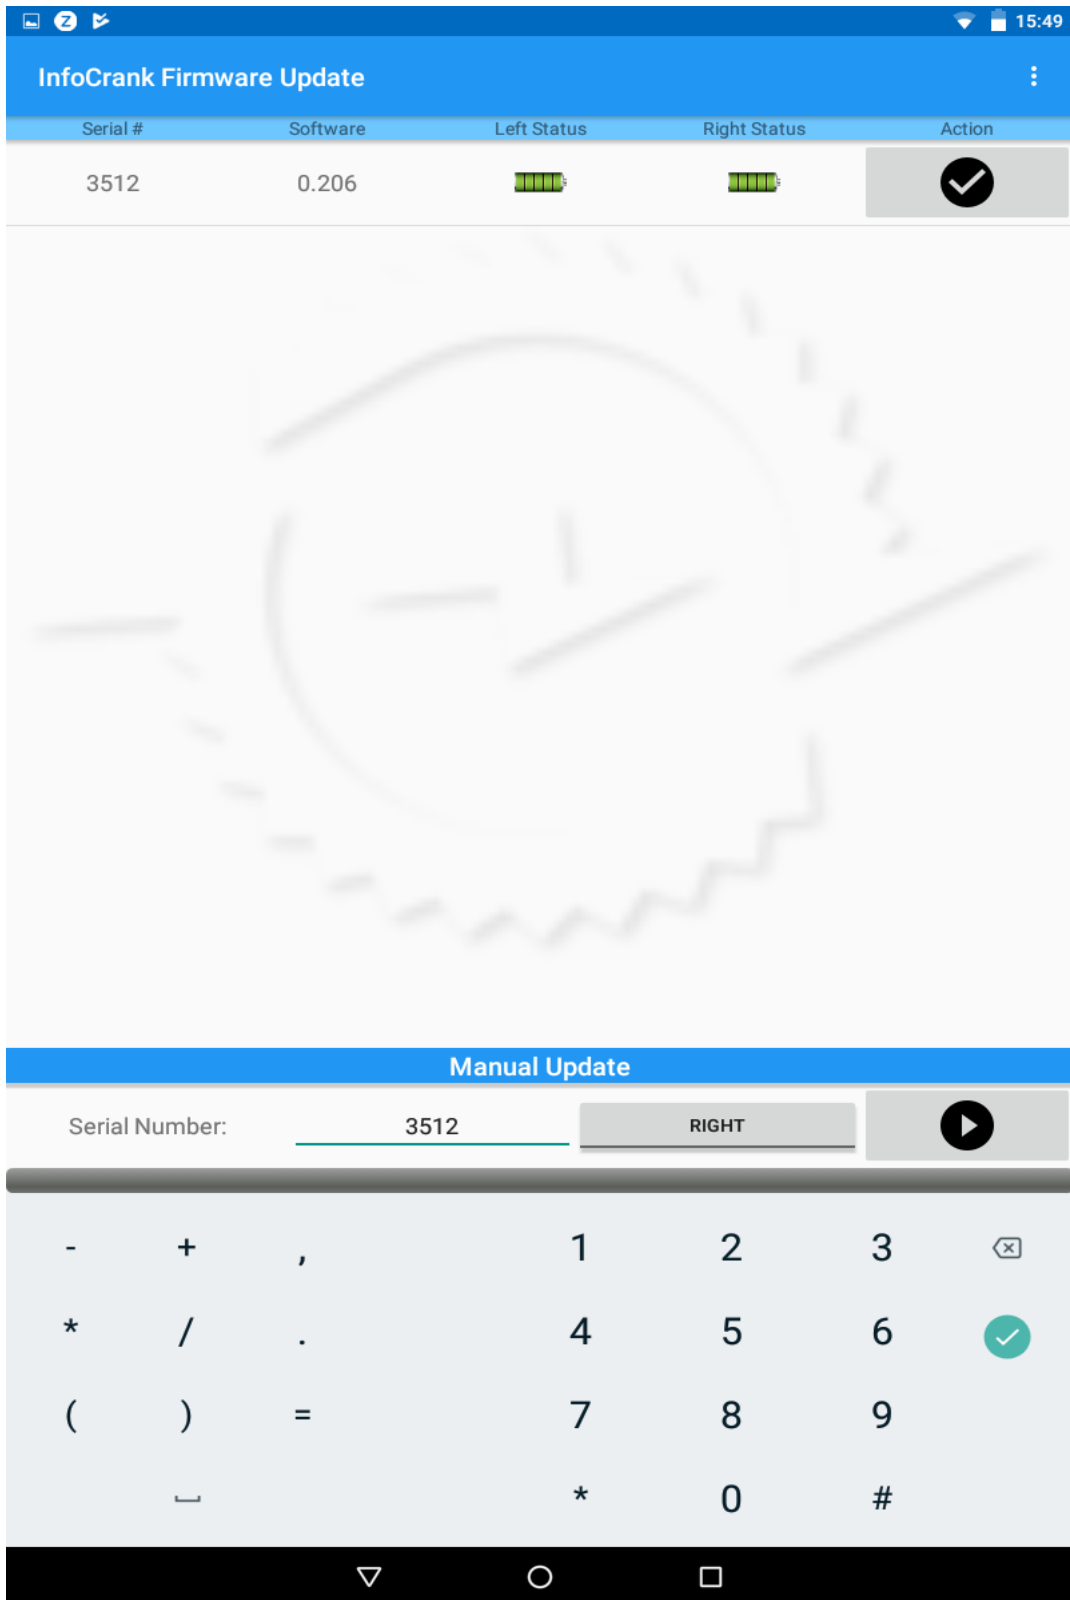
15:49

InfoCrank Firmware Update

| Serial # | Software | Left Status | Right Status | Action |
|---|---|---|---|---|
| 3512 | 0.206 | | | |

Manual Update

Serial Number: 3512 RIGHT

- + , 1 2 3
* / . 4 5 6
( ) = 7 8 9
* 0 #